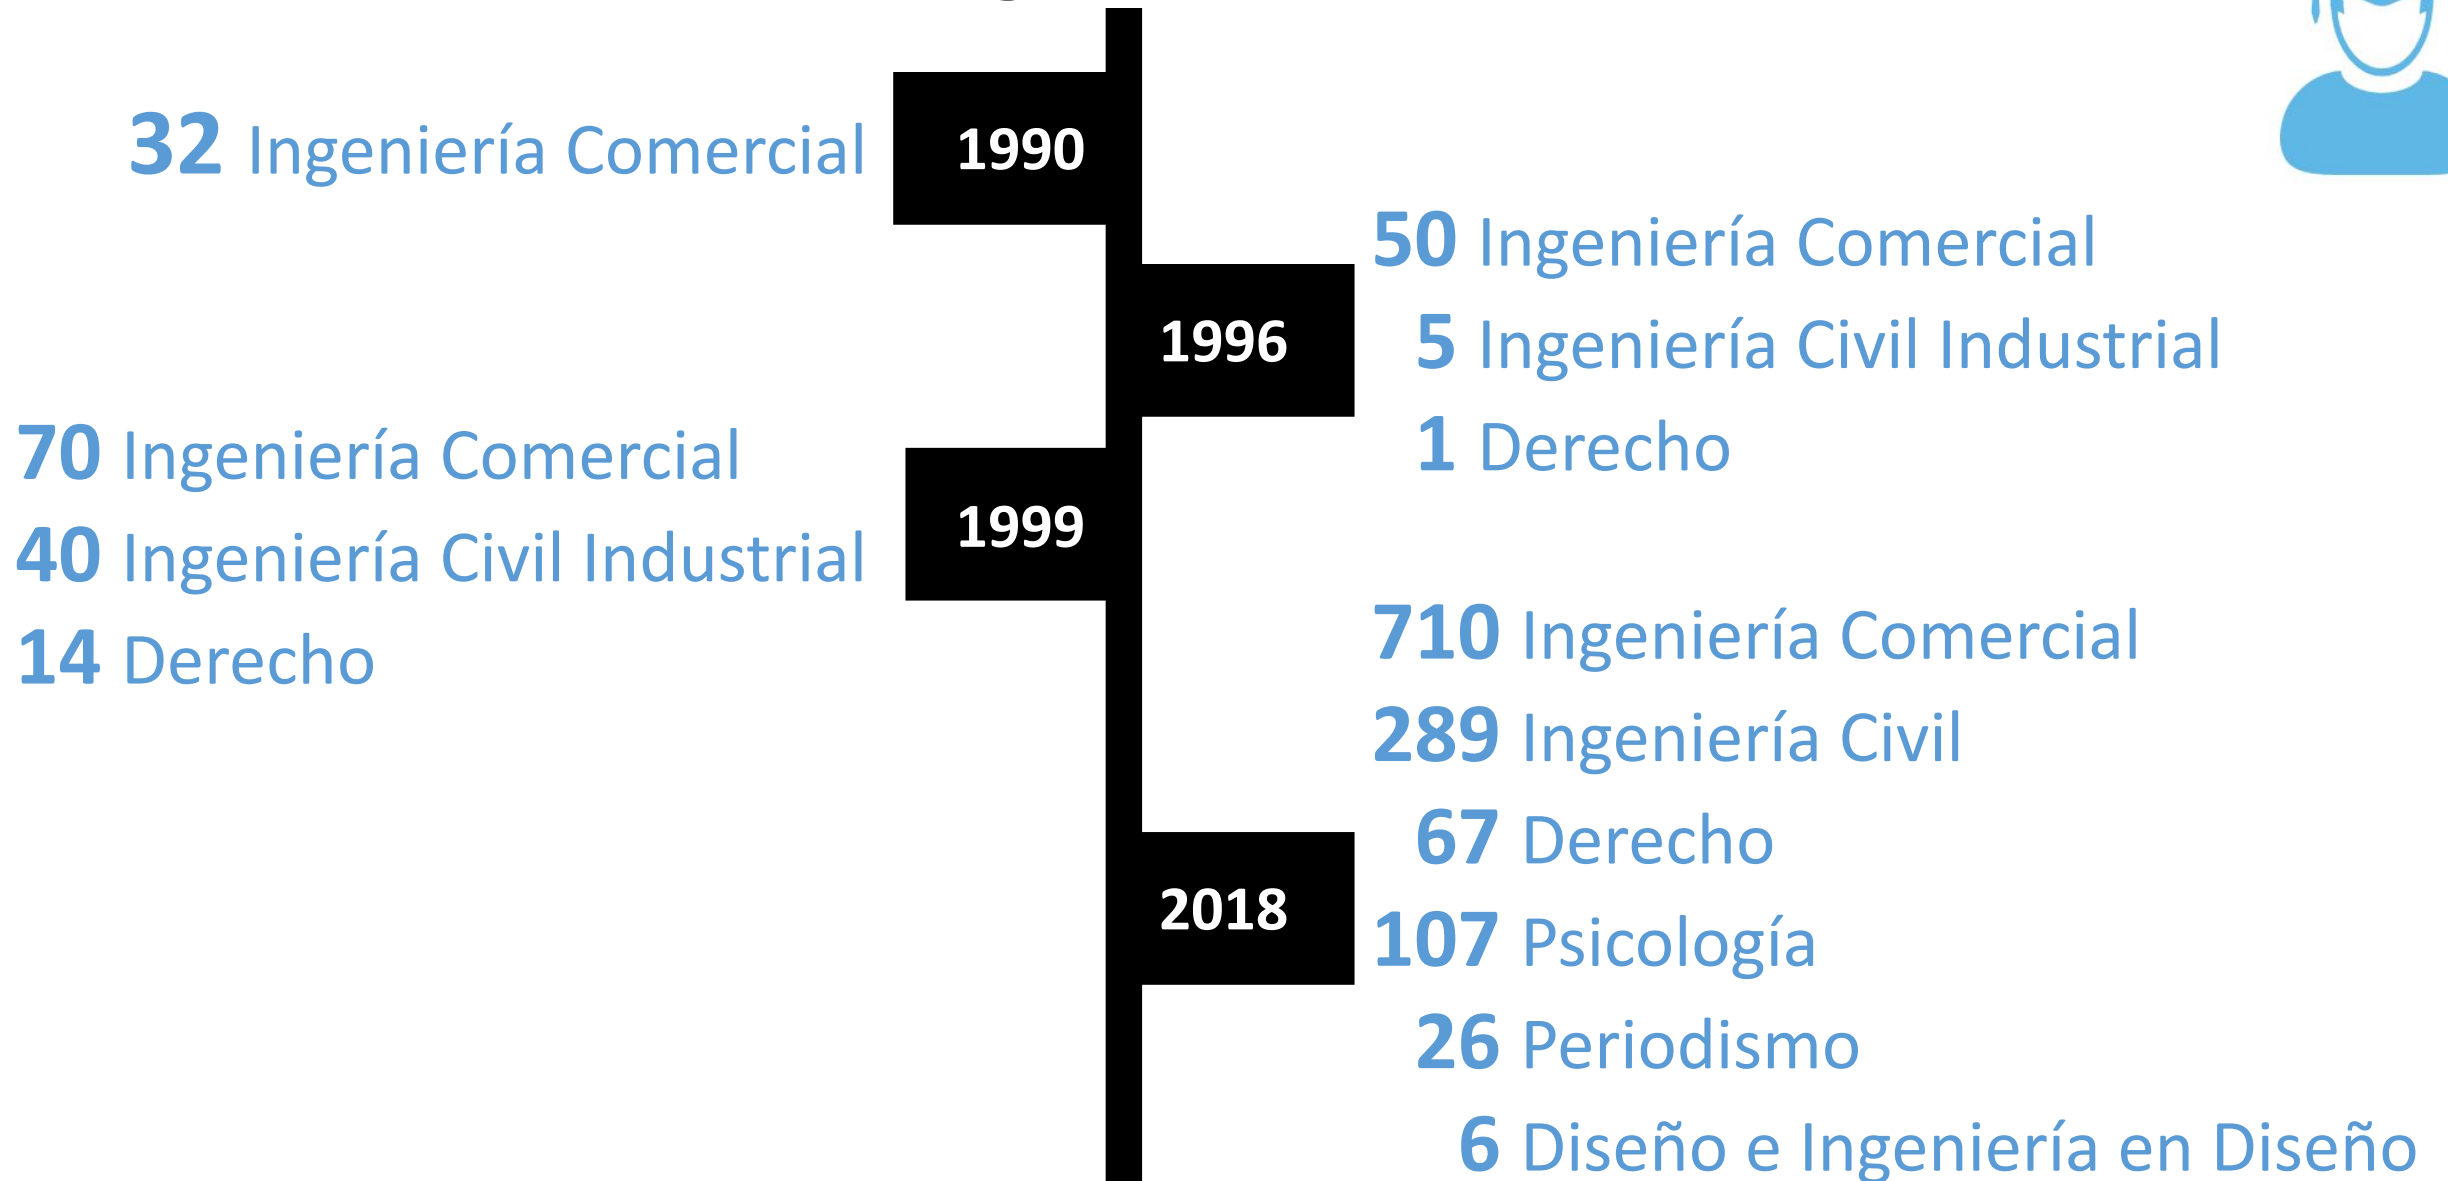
1990

32 Ingeniería Comercial

1996

50 Ingeniería Comercial
5 Ingeniería Civil Industrial
1 Derecho

1999

70 Ingeniería Comercial
40 Ingeniería Civil Industrial
14 Derecho

2018

710 Ingeniería Comercial
289 Ingeniería Civil
67 Derecho
107 Psicología
26 Periodismo
6 Diseño e Ingeniería en Diseño